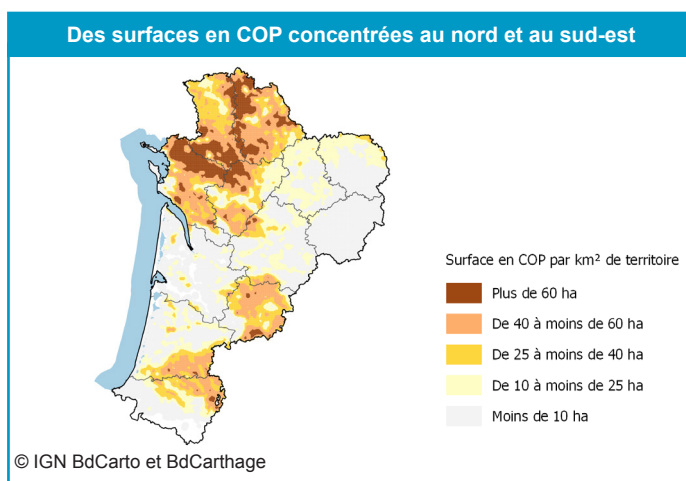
Des surfaces en COP concentrées au nord et au sud-est

Surface en COP par km² de territoire

Plus de 60 ha

De 40 à moins de 60 ha

De 25 à moins de 40 ha

De 10 à moins de 25 ha

Moins de 10 ha

© IGN BdCarto et BdCarthage